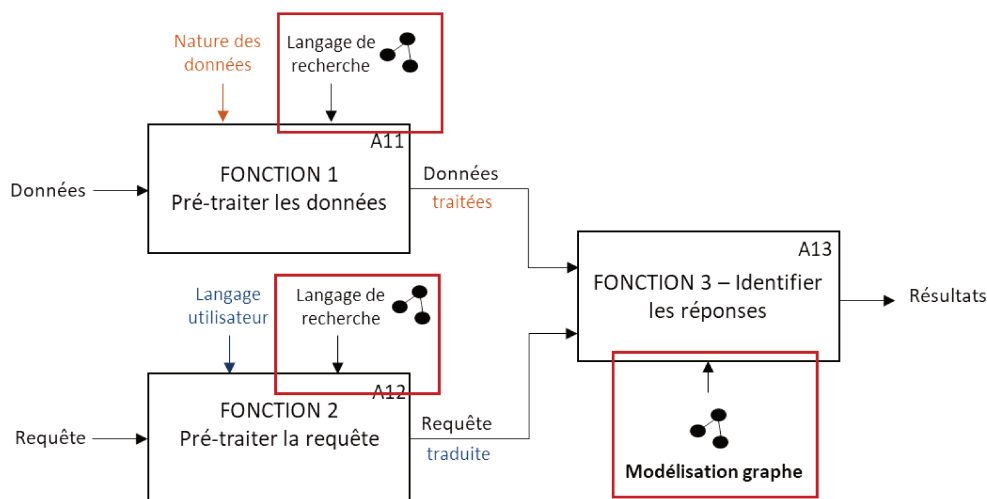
Nature des données

Langage de recherche

A11

Données

FONCTION 1
Pré-traiter les données

Données traitées

A13

FONCTION 3 – Identifier les réponses

Résultats

Langage utilisateur

Langage de recherche

A12

FONCTION 2
Pré-traiter la requête

Requête

Requête traduite

Modélisation graphe